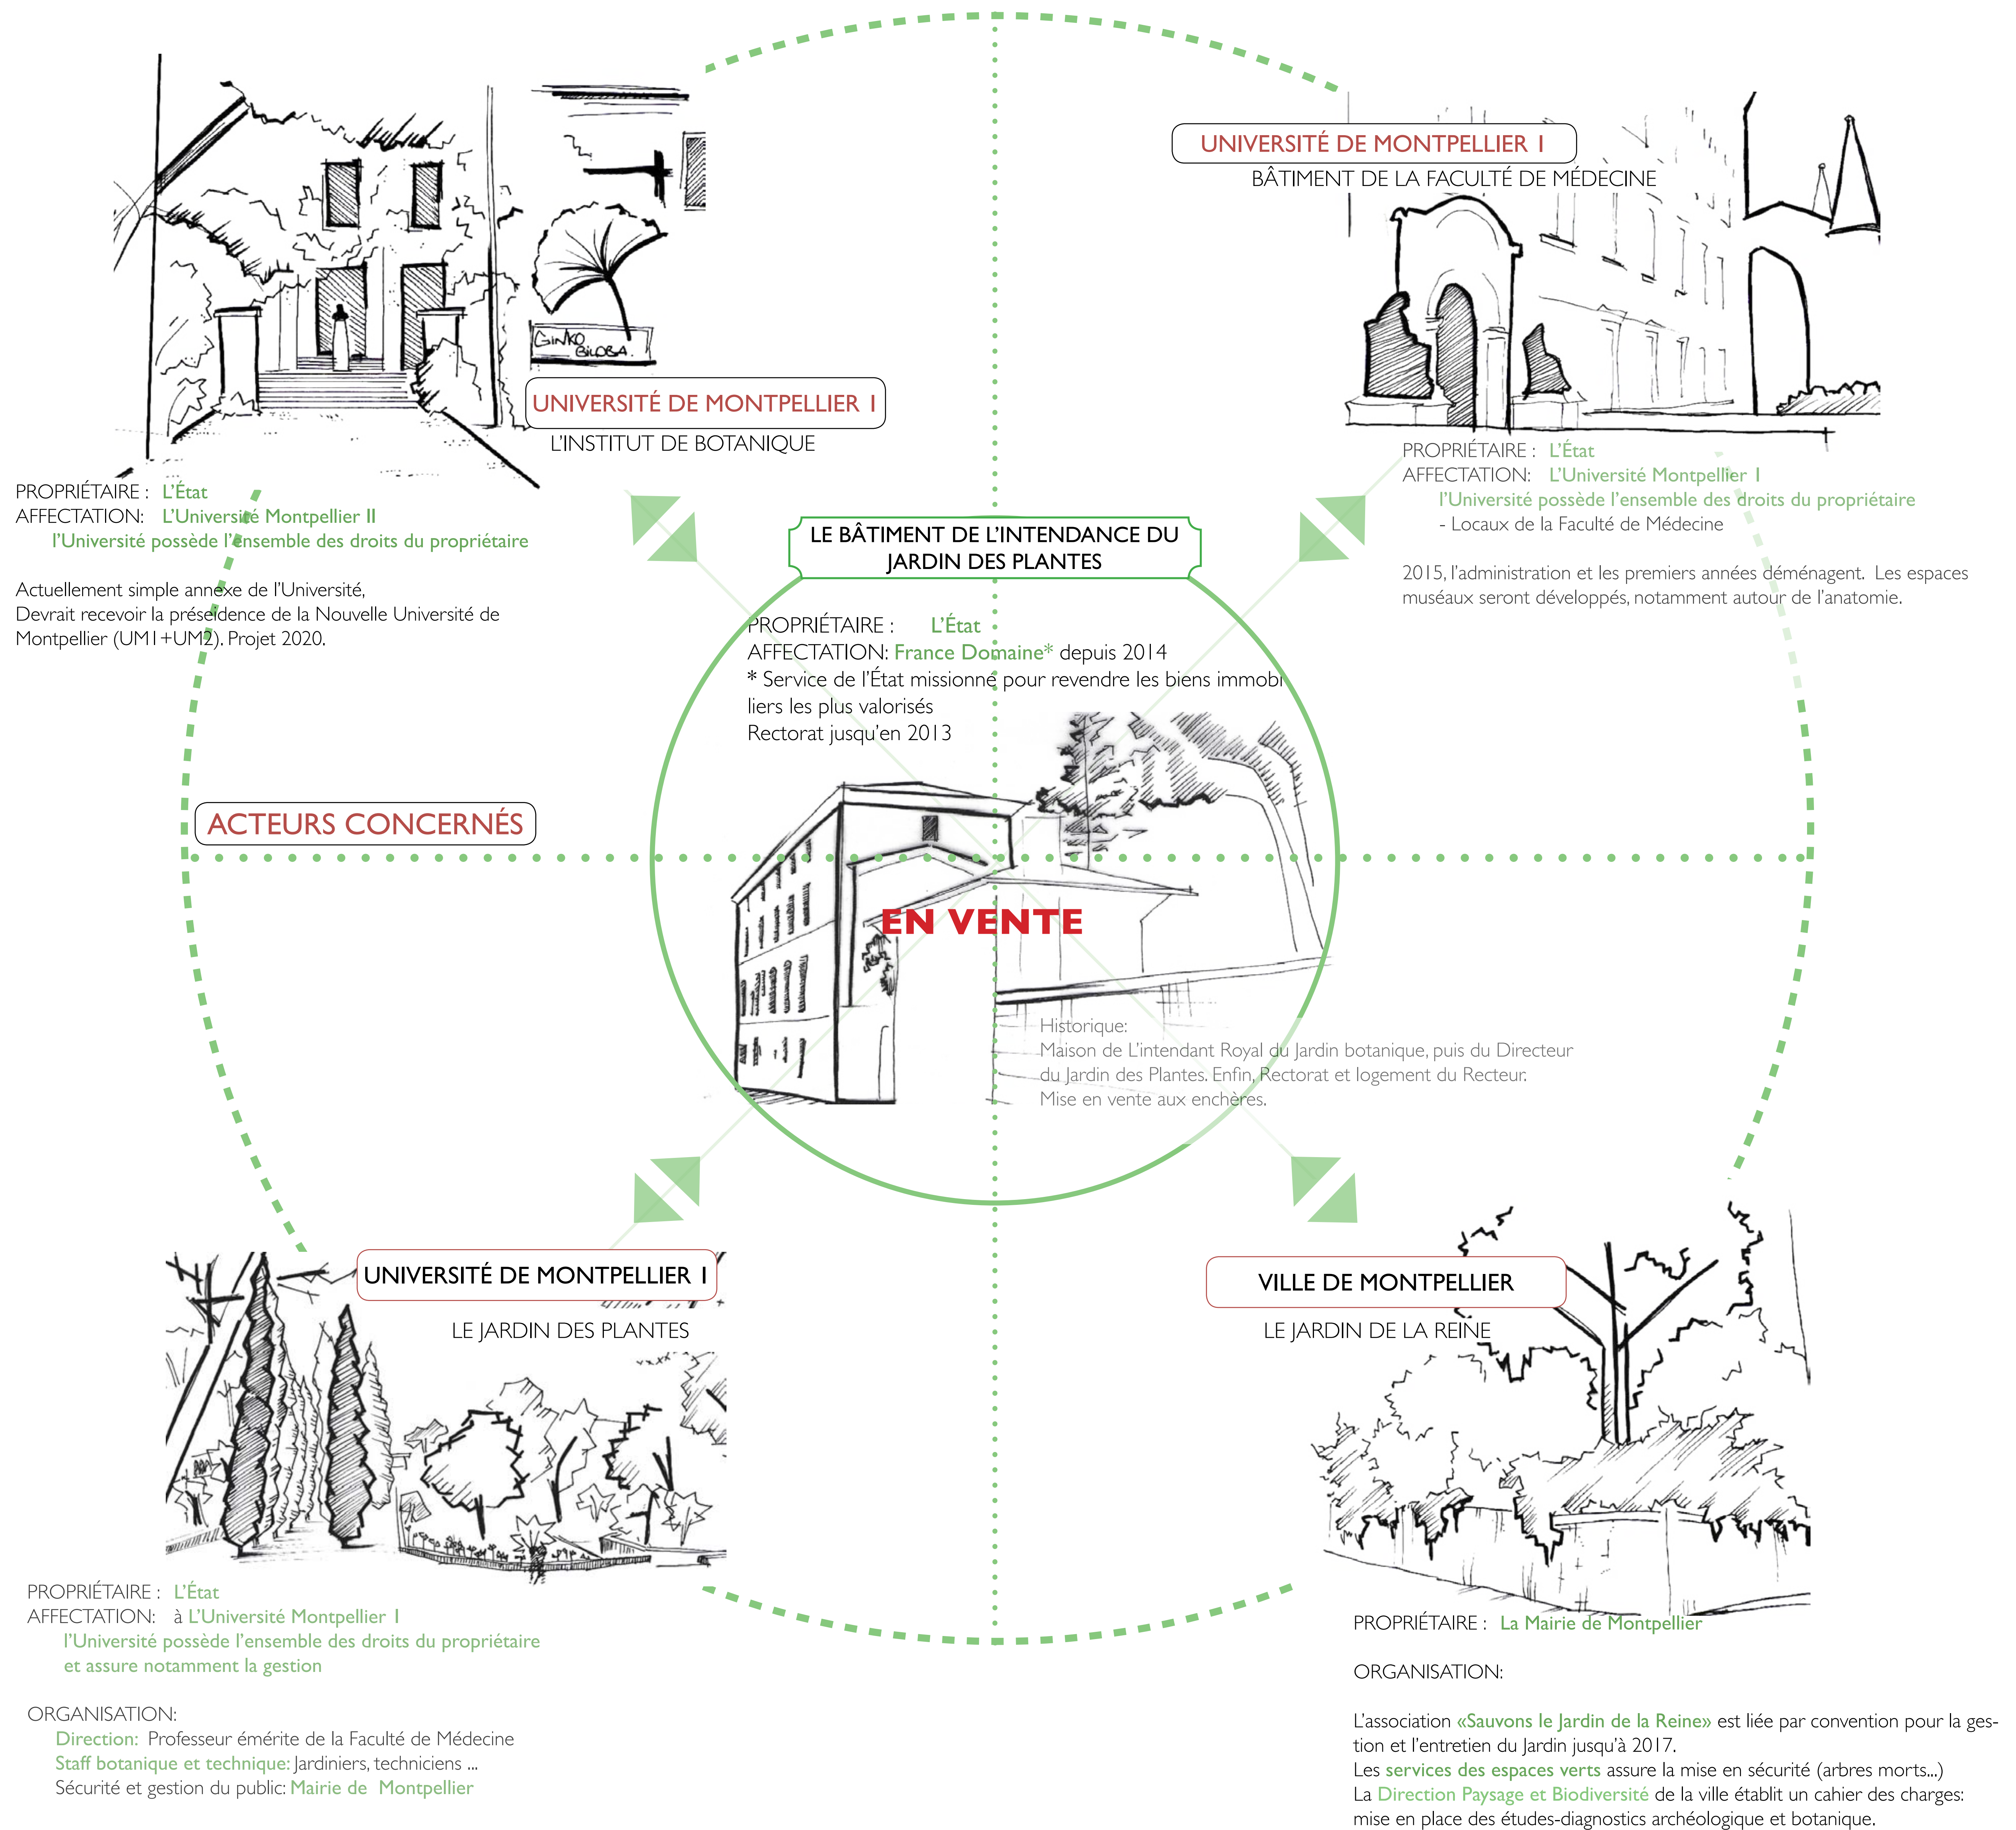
GINKO BILOBA

UNIVERSITÉ DE MONTPELLIER I
L'INSTITUT DE BOTANIQUE

PROPRIÉTAIRE : L'État
AFFECTATION: L'Université Montpellier II
l'Université possède l'ensemble des droits du propriétaire

Actuellement simple annexe de l'Université,
Devrait recevoir la préseidence de la Nouvelle Université de Montpellier (UM1+UM2). Projet 2020.

UNIVERSITÉ DE MONTPELLIER I
BÂTIMENT DE LA FACULTÉ DE MÉDECINE

PROPRIÉTAIRE : L'État
AFFECTATION: L'Université Montpellier I
l'Université possède l'ensemble des droits du propriétaire
- Locaux de la Faculté de Médecine

2015, l'administration et les premiers années déménagent. Les espaces muséaux seront développés, notamment autour de l'anatomie.

LE BÂTIMENT DE L'INTENDANCE DU JARDIN DES PLANTES

PROPRIÉTAIRE : L'État
AFFECTATION: France Domaine* depuis 2014
* Service de l'État missionné pour revendre les biens immobiliers les plus valorisés
Rectorat jusqu'en 2013

ACTEURS CONCERNÉS

EN VENTE

Historique:
Maison de L'intendant Royal du Jardin botanique, puis du Directeur du Jardin des Plantes. Enfin, Rectorat et logement du Recteur.
Mise en vente aux enchères.

UNIVERSITÉ DE MONTPELLIER I
LE JARDIN DES PLANTES

VILLE DE MONTPELLIER
LE JARDIN DE LA REINE

PROPRIÉTAIRE : L'État
AFFECTATION: à L'Université Montpellier I
l'Université possède l'ensemble des droits du propriétaire et assure notamment la gestion

ORGANISATION:
Direction: Professeur émérite de la Faculté de Médecine
Staff botanique et technique: Jardiniers, techniciens ...
Sécurité et gestion du public: Mairie de Montpellier

PROPRIÉTAIRE : La Mairie de Montpellier

ORGANISATION:

L'association «Sauvons le Jardin de la Reine» est liée par convention pour la gestion et l'entretien du Jardin jusqu'à 2017.
Les services des espaces verts assure la mise en sécurité (arbres morts...)
La Direction Paysage et Biodiversité de la ville établit un cahier des charges: mise en place des études-diagnostics archéologique et botanique.